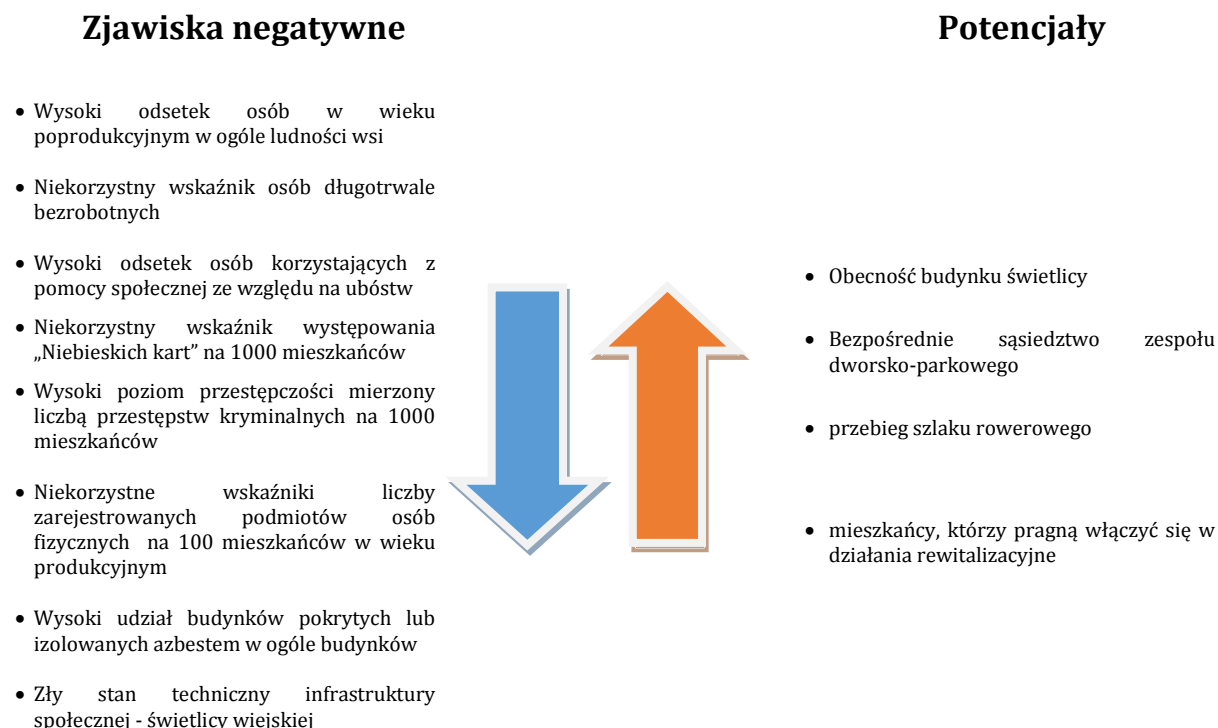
**Zjawiska negatywne**

- Wysoki odsetek osób w wieku poprodukcyjnym w ogóle ludności wsi
- Niekorzystny wskaźnik osób długotrwale bezrobotnych
- Wysoki odsetek osób korzystających z pomocy społecznej ze względu na ubóstw
- Niekorzystny wskaźnik występowania „Niebieskich kart" na 1000 mieszkańców
- Wysoki poziom przestępczości mierzony liczbą przestępstw kryminalnych na 1000 mieszkańców
- Niekorzystne wskaźniki liczby zarejestrowanych podmiotów osób fizycznych na 100 mieszkańców w wieku produkcyjnym
- Wysoki udział budynków pokrytych lub izolowanych azbestem w ogóle budynków
- Zły stan techniczny infrastruktury społecznej - świetlicy wiejskiej

**Potencjały**

- Obecność budynku świetlicy
- Bezpośrednie sąsiedztwo zespołu dworsko-parkowego
- przebieg szlaku rowerowego
- mieszkańcy, którzy pragną włączyć się w działania rewitalizacyjne